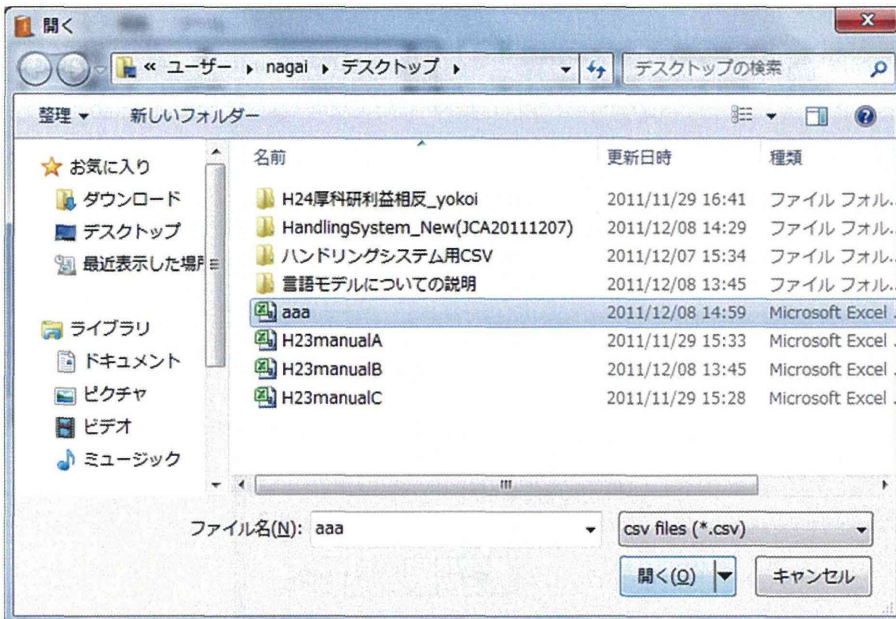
開く

« ユーザー ▸ nagai ▸ デスクトップ ▸

デスクトップの検索

整理 ▾ 新しいフォルダー

お気に入り
ダウンロード
デスクトップ
最近表示した場所

ライブラリ
ドキュメント
ピクチャ
ビデオ
ミュージック

| 名前 | 更新日時 | 種類 |
|---|---|---|
| H24厚科研利益相反_yokoi | 2011/11/29 16:41 | ファイル フォル. |
| HandlingSystem_New(JCA20111207) | 2011/12/08 14:29 | ファイル フォル. |
| ハンドリングシステム用CSV | 2011/12/07 15:34 | ファイル フォル. |
| 言語モデルについての説明 | 2011/12/08 13:45 | ファイル フォル. |
| aaa | 2011/12/08 14:59 | Microsoft Excel . |
| H23manualA | 2011/11/29 15:33 | Microsoft Excel . |
| H23manualB | 2011/12/08 13:45 | Microsoft Excel . |
| H23manualC | 2011/11/29 15:28 | Microsoft Excel . |

ファイル名(N): aaa

csv files (*.csv)

開く(O) キャンセル